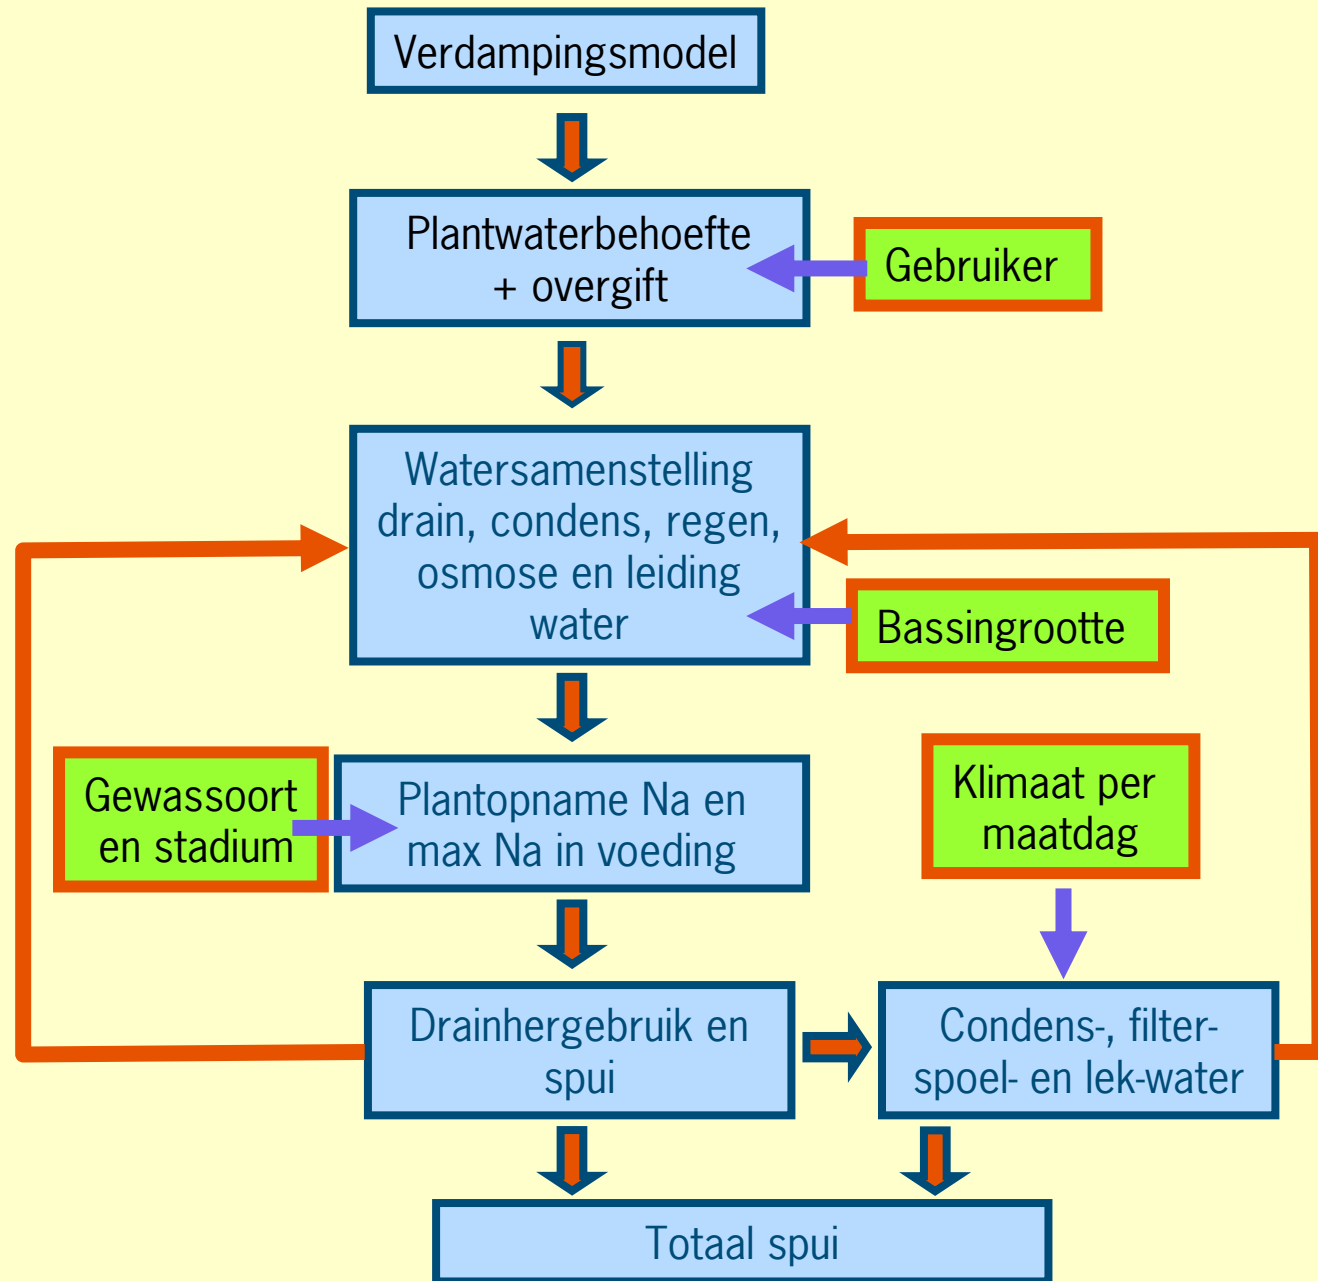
Verdampingsmodel

Plantwaterbehoefte + overgift

Gebruiker

Watersamenstelling drain, condens, regen, osmose en leiding water

Bassingrootte

Gewassoort en stadium

Plantopname Na en max Na in voeding

Klimaat per maatdag

Drainhergebruik en spui

Condens-, filter- spoel- en lek-water

Totaal spui